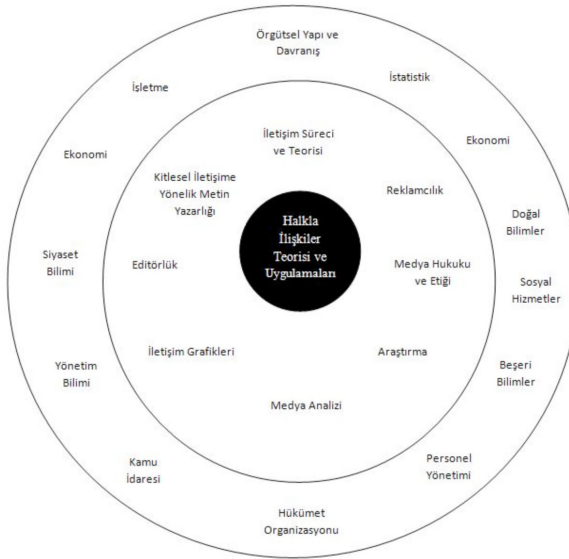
Halkla İlişkiler Teorisi ve Uygulamaları

İletişim Süreci ve Teorisi

Reklamcılık

Medya Hukuku ve Etiği

Araştırma

Medya Analizi

İletişim Grafikleri

Editörlük

Kitlesel İletişime Yönelik Metin Yazarlığı

Örgütsel Yapı ve Davranış

İstatistik

Ekonomi

Doğal Bilimler

Sosyal Hizmetler

Beşeri Bilimler

Personel Yönetimi

Hükümet Organizasyonu

Kamu İdaresi

Yönetim Bilimi

Siyaset Bilimi

Ekonomi

İsletme